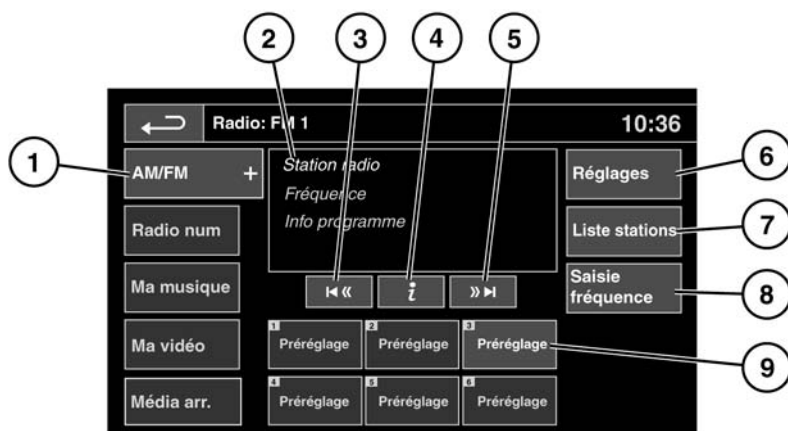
2 3 4 5

Radio: FM 1

10:36

1

AM/FM +

Station radio

Fréquence

Info programme

Réglages

6

Liste stations

7

Radio num

Ma musique

Saisie fréquence

8

Ma vidéo

1 Préréglage

2 Préréglage

3 Préréglage

9

Média arr.

4 Préréglage

5 Préréglage

6 Préréglage